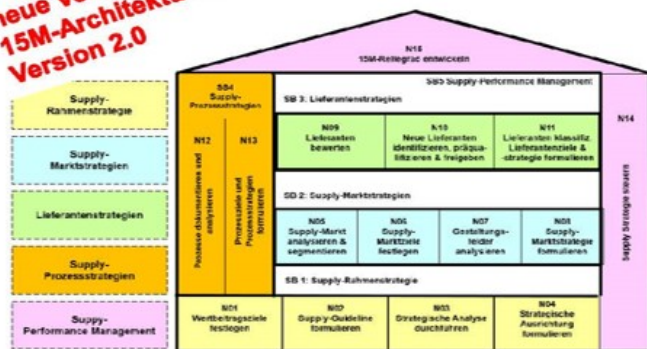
neue V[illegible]
15M-Architekt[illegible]
Version 2.0

N15
15M-Reifegrad entwickeln

Supply-Rahmenstrategie

Supply-Marktstrategien

Lieferantenstrategien

Supply-Prozessstrategien

Suppy-Performance Management

SB4
Supply-Prozesstrategien

N12
Prozesse dokumentieren und analysieren

N13
Prozessziele und Prozessstrategien formulieren

SB5 Supply-Performance Management

SB 3: Lieferantenstrategien

N09
Lieferanten bewerten

N10
Neue Lieferanten identifizieren, präqualifizieren & freigeben

N11
Lieferanten klassifiz. Lieferantenziele & -strategie formulieren

SB 2: Supply-Marktstrategien

N05
Supply-Markt analysieren & segmentieren

N06
Supply-Marktziele festlegen

N07
Gestaltungsfelder analysieren

N08
Supply-Marktstrategie formulieren

SB 1: Supply-Rahmenstrategie

N01
Wertbeitragsziele festlegen

N02
Supply-Guideline formulieren

N03
Strategische Analyse durchführen

N04
Strategische Ausrichtung formulieren

N14
Supply Strategie steuern